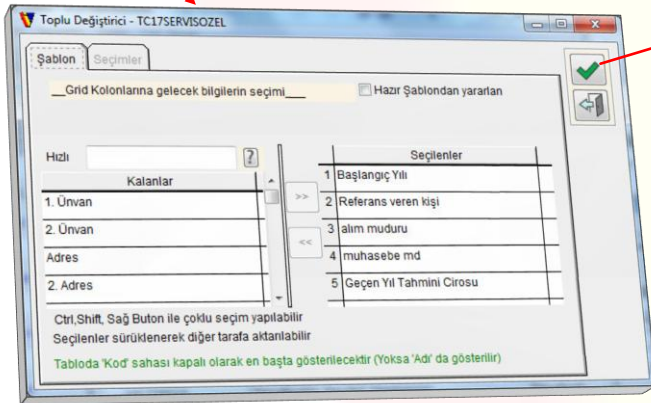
Toplu Değiştirici - TC17SERVISOZEL

Şablon | Seçimler

__Grid Kolonlarına gelecek bilgilerin seçimi___

Hazır Şablondan yararlan

Hızlı ?

| Kalanlar |
|---|
| 1. Ünvan |
| 2. Ünvan |
| Adres |
| 2. Adres |

>>

<<

| | Seçilenler |
|---|---|
| 1 | Başlangıç Yılı |
| 2 | Referans veren kişi |
| 3 | alım muduru |
| 4 | muhasebe md |
| 5 | Geçen Yıl Tahmini Cirosu |

Ctrl,Shift, Sağ Buton ile çoklu seçim yapılabilir
Seçilenler sürüklenerek diğer tarafa aktarılabilir

Tabloda 'Kod' sahası kapalı olarak en başta gösterilecektir (Yoksa 'Adı' da gösterilir)